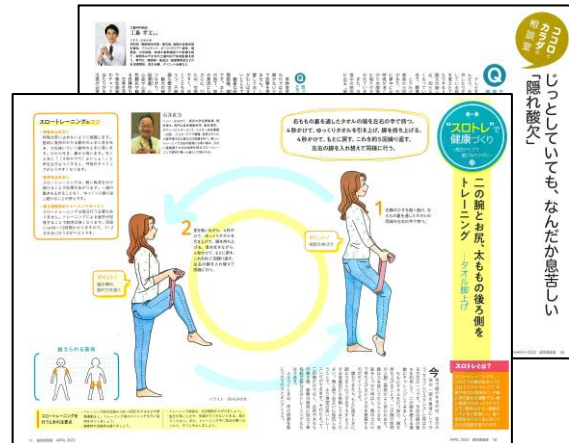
コロロ カラダ 相談室

じっとしていても、なんだか息苦しい「隠れ酸欠」

工藤 孝文

"スロトレ"で健康づくり

二の腕とお尻、太ももの後ろ側をトレーニング ―タオル脚上げ

右ももの裏を通したタオルの端を左右の手で持つ。4秒かけて、ゆっくりタオルを引き上げ、膝を胸も上げる。4秒かけて、もとに戻す。これを約5回繰り返す。左右の脚を入れ替えて同様に行う。

1

2

スロートレーニングとは？

スロトレとは？

石井直方

鍛えられる筋肉

スロートレーニングを行うときの注意

今

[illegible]